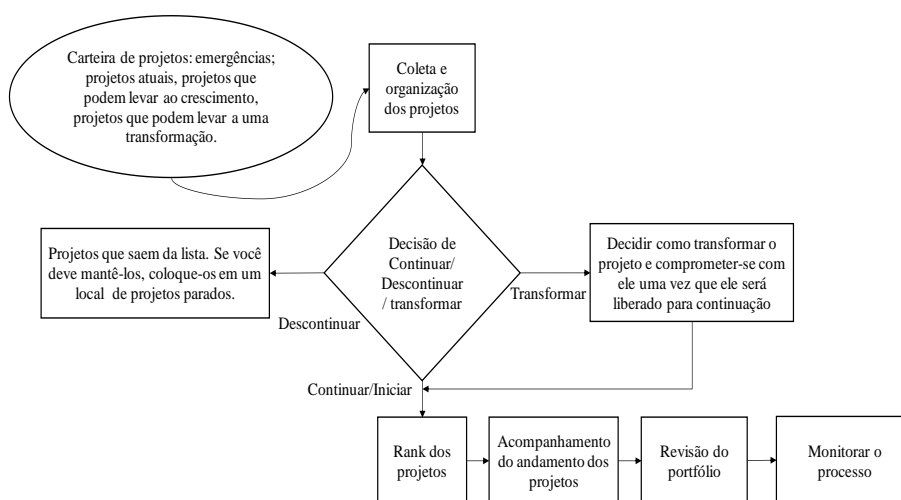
Carteira de projetos: emergências; projetos atuais, projetos que podem levar ao crescimento, projetos que podem levar a uma transformação.

Coleta e organização dos projetos

Decisão de Continuar/ Descontinuar / transformar

Projetos que saem da lista. Se você deve mantê-los, coloque-os em um local de projetos parados.

Descontinuar

Transformar

Decidir como transformar o projeto e comprometer-se com ele uma vez que ele será liberado para continuação

Continuar/Iniciar

Rank dos projetos

Acompanhamento do andamento dos projetos

Revisão do portfólio

Monitorar o processo